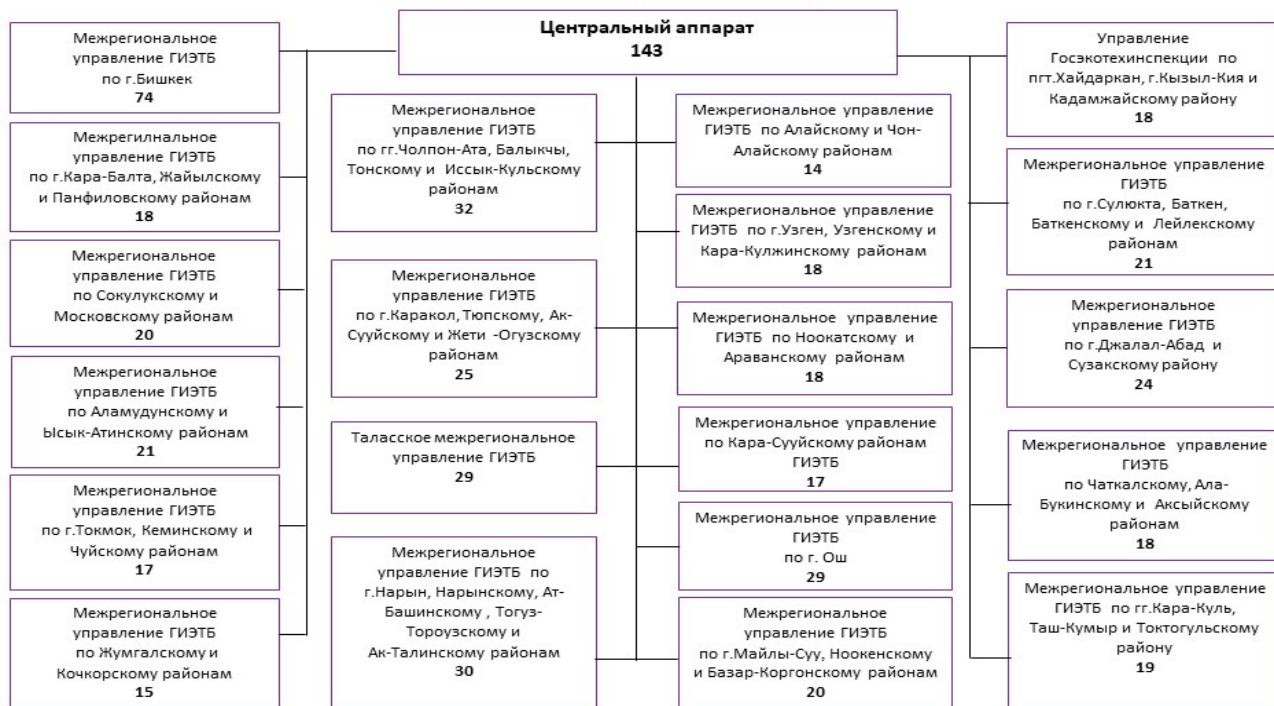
Центральный аппарат
143

Межрегиональное управление ГИЭТБ по г.Бишкек
74

Межрегилнальное управление ГИЭТБ по г.Кара-Балта, Жайылскому и Панфиловскому районам
18

Межрегиональное управление ГИЭТБ по Сокулукскому и Московскому районам
20

Межрегиональное управление ГИЭТБ по Аламудунскому и Ысык-Атинскому районам
21

Межрегиональное управление ГИЭТБ по г.Токмок, Кеминскому и Чуйскому районам
17

Межрегиональное управление ГИЭТБ по Жумгалскому и Кочкорскому районам
15

Межрегиональное управление ГИЭТБ по гг.Чолпон-Ата, Балыкчы, Тонскому и Иссык-Кульскому районам
32

Межрегиональное управление ГИЭТБ по г.Каракол, Тюпскому, Ак-Сууйскому и Жети -Огузскому районам
25

Таласское межрегиональное управление ГИЭТБ
29

Межрегиональное управление ГИЭТБ по г.Нарын, Нарынскому, Ат-Башинскому , Тогуз-Тороузскому и Ак-Талинскому районам
30

Межрегиональное управление ГИЭТБ по Алайскому и Чон-Алайскому районам
14

Межрегиональное управление ГИЭТБ по г.Узген, Узгенскому и Кара-Кулжинскому районам
18

Межрегиональное управление ГИЭТБ по Ноокатскому и Араванскому районам
18

Межрегиональное управление по Кара-Сууйскому районам ГИЭТБ
17

Межрегиональное управление ГИЭТБ по г. Ош
29

Межрегиональное управление ГИЭТБ по г.Майлы-Суу, Ноокенскому и Базар-Коргонскому районам
20

Управление Госэкотехинспекции по пгт.Хайдаркан, г.Кызыл-Кия и Кадамжайскому району
18

Межрегиональное управление ГИЭТБ по г.Сулюкта, Баткен, Баткенскому и Лейлекскому районам
21

Межрегиональное управление ГИЭТБ по г.Джалал-Абад и Сузакскому району
24

Межрегиональное управление ГИЭТБ по Чаткалскому, Ала-Букинскому и Аксыйскому районам
18

Межрегиональное управление ГИЭТБ по гг.Кара-Куль, Таш-Кумыр и Токтогульскому району
19